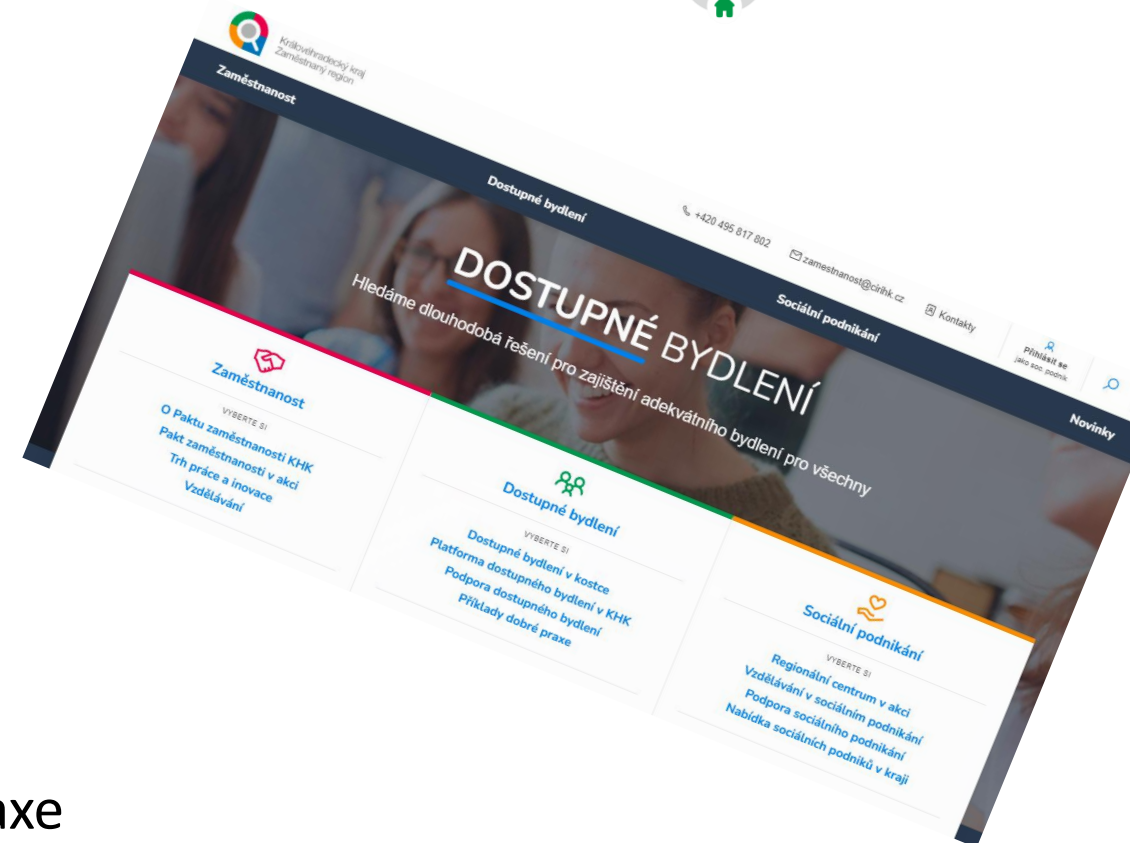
Královéhradecký kraj
Zaměstnaný region

Zaměstnanost

Dostupné bydlení

+420 495 817 802

zamestnanost@cirihk.cz

Sociální podnikání

Kontakty

Přihlásit se
jako soc. podnik

Novinky

DOSTUPNÉ BYDLENÍ

Hledáme dlouhodobá řešení pro zajištění adekvátního bydlení pro všechny

Zaměstnanost

VYBERTE SI

O Paktu zaměstnanosti KHK
Pakt zaměstnanosti v akci
Trh práce a inovace
Vzdělávání

Dostupné bydlení

VYBERTE SI

Dostupné bydlení v kostce
Platforma dostupného bydlení v KHK
Podpora dostupného bydlení
Příklady dobré praxe

Sociální podnikání

VYBERTE SI

Regionální centrum v akci
Vzdělávání v sociálním podnikání
Podpora sociálního podnikání
Nabídka sociálních podniků v kraji

axe